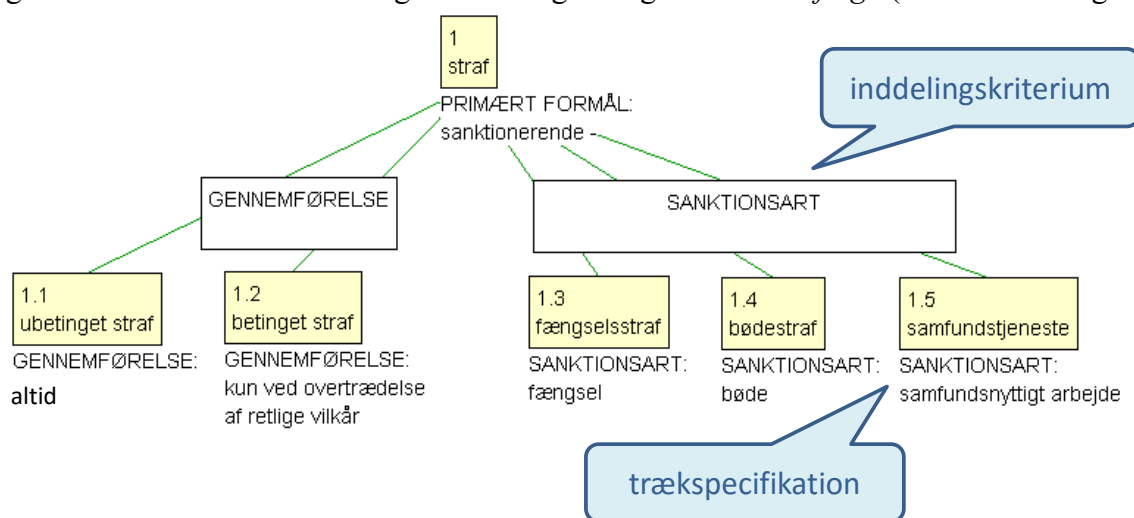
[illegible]

1
straf

PRIMÆRT FORMÅL:
sanktionerende -

inddelingskriterium

GENNEMFØRELSE

SANKTIONSART

1.1
ubetinget straf

GENNEMFØRELSE:
altid

1.2
betinget straf

GENNEMFØRELSE:
kun ved overtrædelse af retlige vilkår

1.3
fængselsstraf

SANKTIONSART:
fængsel

1.4
bødestraf

SANKTIONSART:
bøde

1.5
samfundstjeneste

SANKTIONSART:
samfundsnyttigt arbejde

trækspecifikation